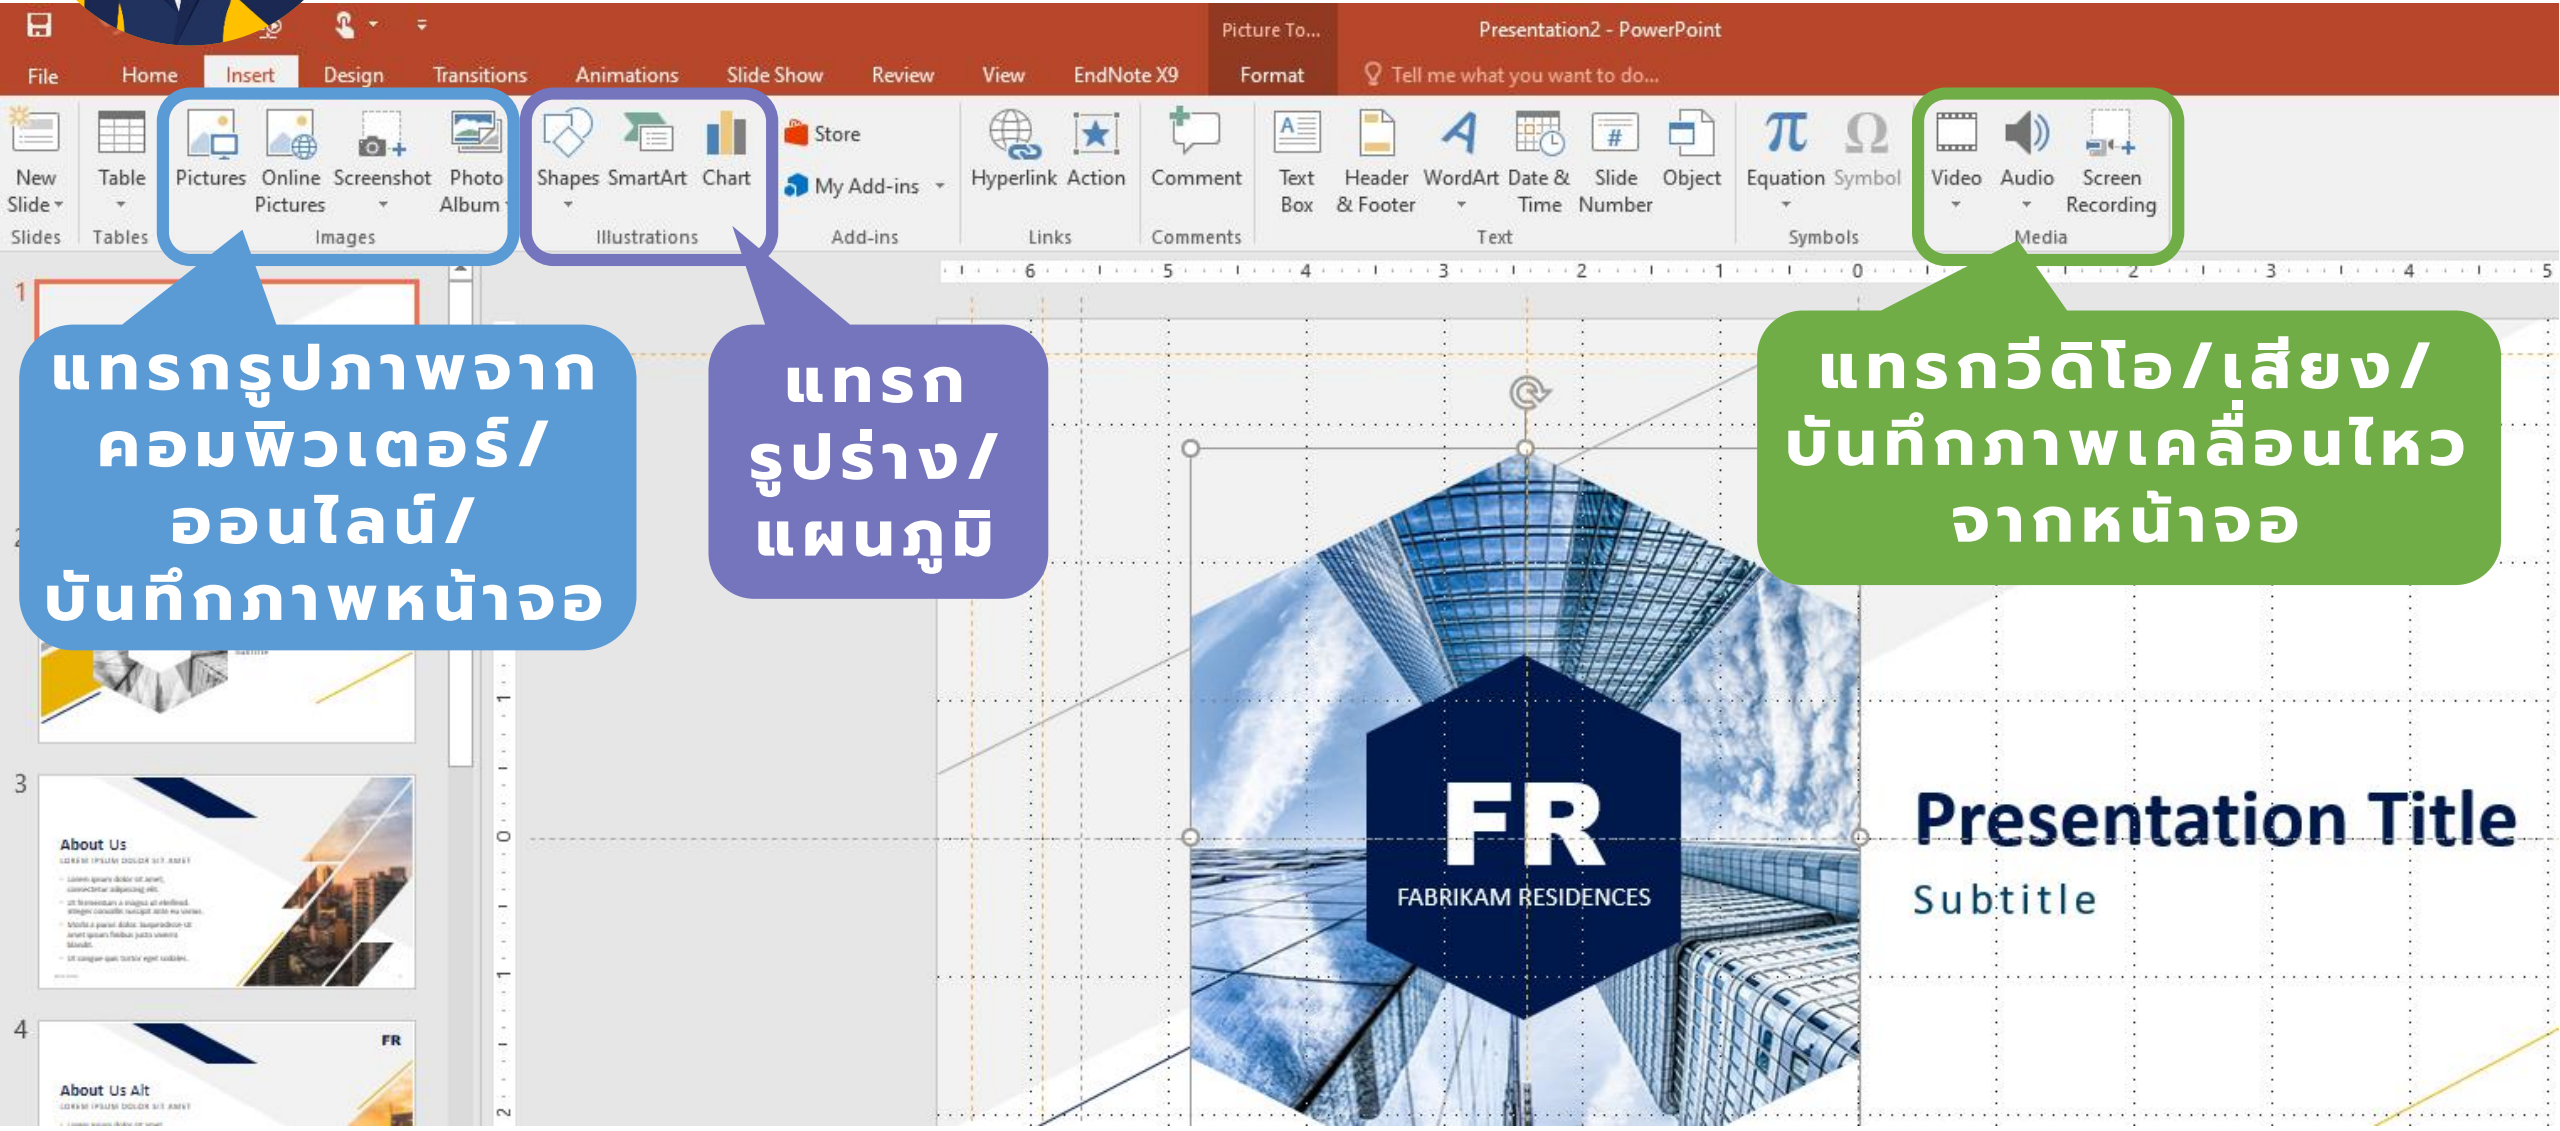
Picture To... Presentation2 - PowerPoint

File Home Insert Design Transitions Animations Slide Show Review View EndNote X9 Format Tell me what you want to do...

New Slide
Slides
Table
Tables
Pictures Online Pictures Screenshot Photo Album
Images
Shapes SmartArt Chart
Illustrations
Store
My Add-ins
Add-ins
Hyperlink Action
Links
Comment
Comments
Text Box Header & Footer WordArt Date & Time Slide Number Object
Text
Equation Symbol
Symbols
Video Audio Screen Recording
Media

แทรกรูปภาพจากคอมพิวเตอร์/ออนไลน์/บันทึกภาพหน้าจอ

แทรกรูปร่าง/แผนภูมิ

แทรกวีดิโอ/เสียง/บันทึกภาพเคลื่อนไหวจากหน้าจอ

1
2
3
About Us
4
About Us Alt
FR

FR
FABRIKAM RESIDENCES

Presentation Title
Subtitle